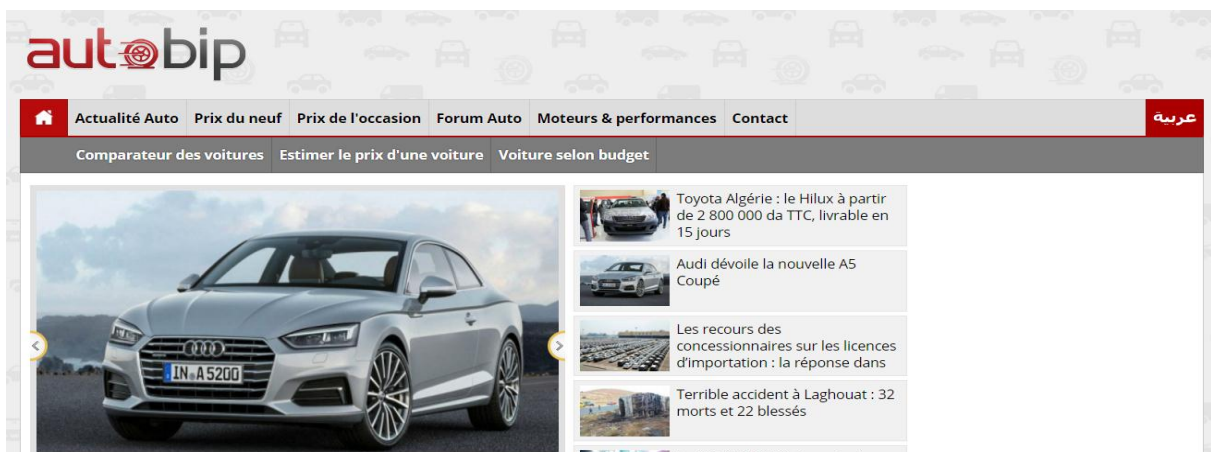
autobip

Actualité Auto | Prix du neuf | Prix de l'occasion | Forum Auto | Moteurs & performances | Contact | عربية

Comparateur des voitures | Estimer le prix d'une voiture | Voiture selon budget

IN A 5200

Toyota Algérie : le Hilux à partir de 2 800 000 da TTC, livrable en 15 jours

Audi dévoile la nouvelle A5 Coupé

Les recours des concessionnaires sur les licences d'importation : la réponse dans

Terrible accident à Laghouat : 32 morts et 22 blessés